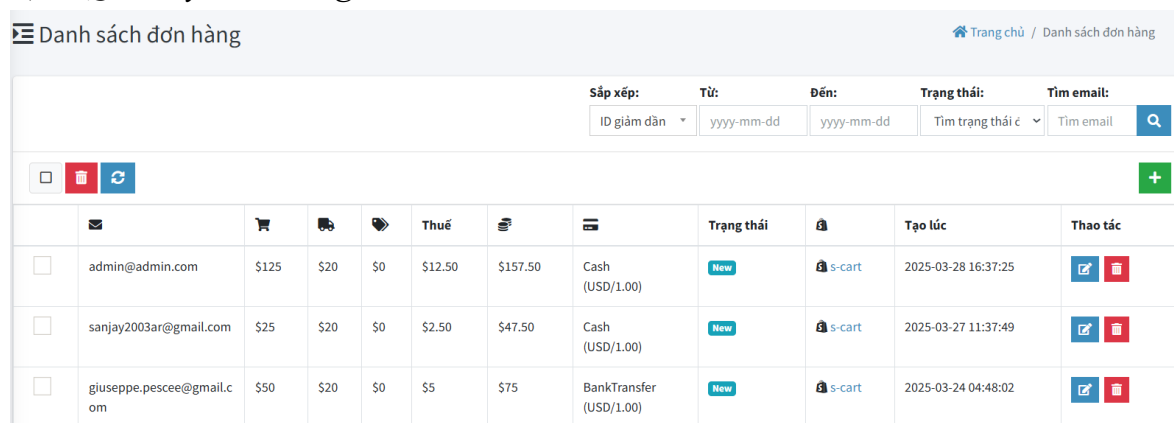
Danh sách đơn hàng

Trang chủ / Danh sách đơn hàng

Sắp xếp: ID giảm dần
Từ: yyyy-mm-dd
Đến: yyyy-mm-dd
Trạng thái: Tìm trạng thái đ
Tìm email: Tìm email

| | | | | | Thuế | | | Trạng thái | | Tạo lúc | Thao tác |
|---|---|---|---|---|---|---|---|---|---|---|---|
| | admin@admin.com | $125 | $20 | $0 | $12.50 | $157.50 | Cash (USD/1.00) | New | s-cart | 2025-03-28 16:37:25 | |
| | sanjay2003ar@gmail.com | $25 | $20 | $0 | $2.50 | $47.50 | Cash (USD/1.00) | New | s-cart | 2025-03-27 11:37:49 | |
| | giuseppe.pescee@gmail.com | $50 | $20 | $0 | $5 | $75 | BankTransfer (USD/1.00) | New | s-cart | 2025-03-24 04:48:02 | |